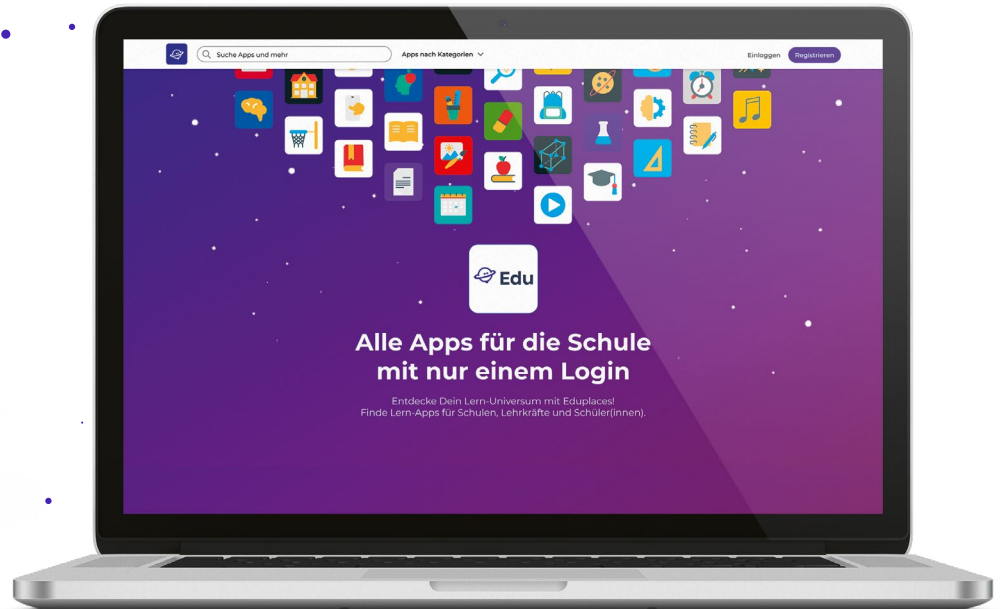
Suche Apps und mehr

Apps nach Kategorien

Einloggen

Registrieren

Edu

Alle Apps für die Schule mit nur einem Login

Entdecke Dein Lern-Universum mit Eduplaces! Finde Lern-Apps für Schulen, Lehrkräfte und Schüler(innen).